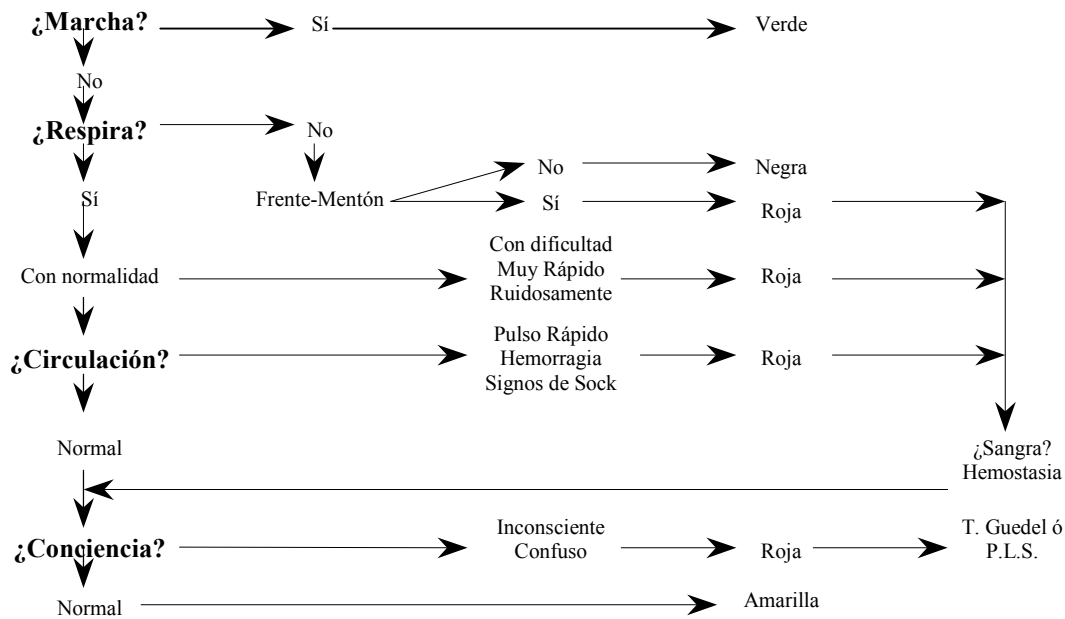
¿Marcha? Sí Verde

No

¿Respira? No

Frente-Mentón No Negra

Sí Roja

Sí

Con normalidad Con dificultad Muy Rápido Ruidosamente Roja

¿Circulación? Pulso Rápido Hemorragia Signos de Sock Roja

Normal

¿Sangra? Hemostasia

¿Conciencia? Inconsciente Confuso Roja T. Guedel ó P.L.S.

Normal Amarilla